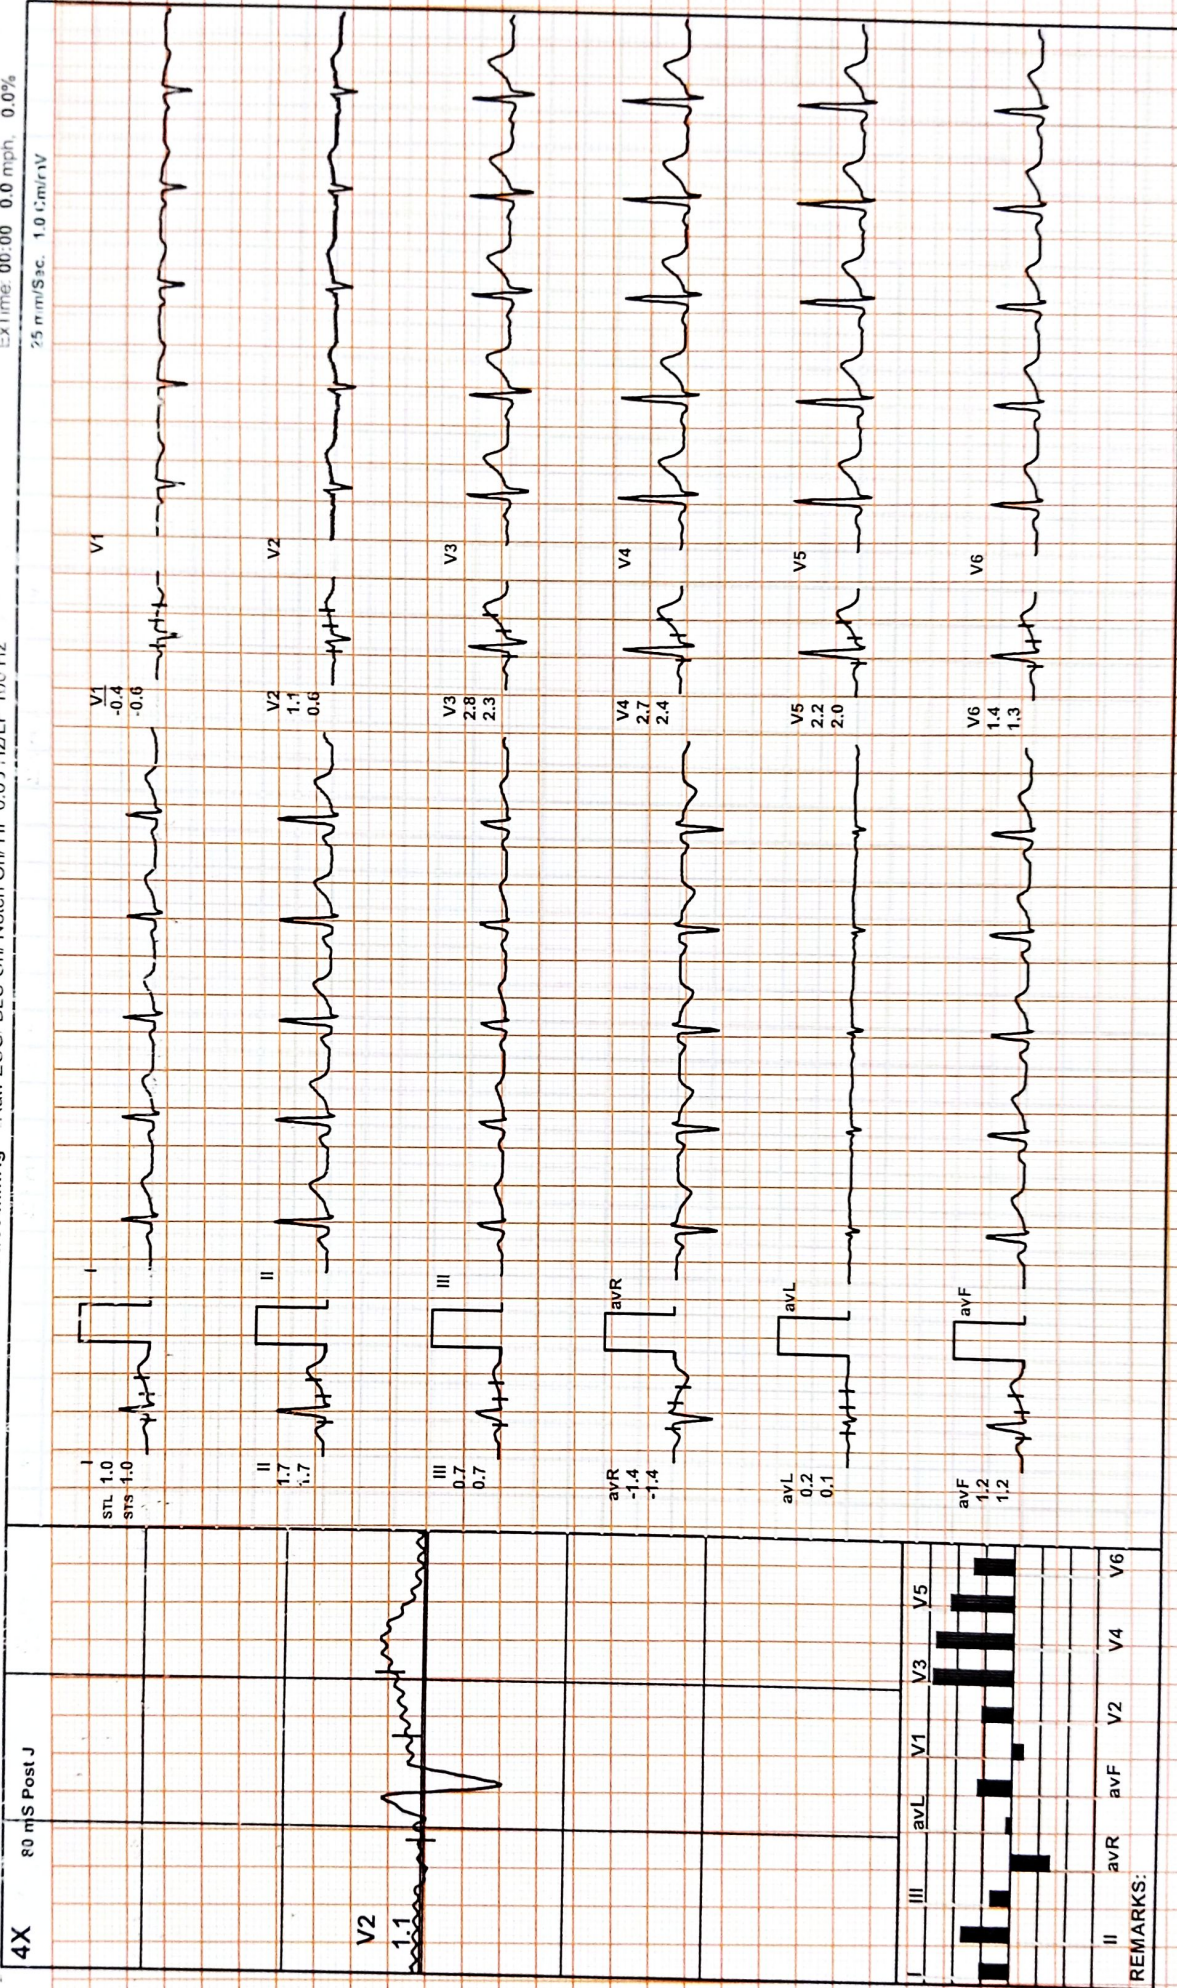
4X
80 mS Post J
ExTime: 00:00 0.0 mph 0.0%
25 mm/Sec. 1.0 Cm/mV
V2
1.1
I
STL 1.0
STS 1.0
II
1.7
1.7
III
0.7
0.7
avR
-1.4
-1.4
avL
0.2
0.1
avF
1.2
1.2
I
II
III
avR
avL
avF
V1
-0.4
-0.6
V2
1.1
0.6
V3
2.8
2.3
V4
2.7
2.4
V5
2.2
2.0
V6
1.4
1.3
V1
V2
V3
V4
V5
V6
I III avL V1 V3 V5
II avR avF V2 V4 V6
REMARKS: